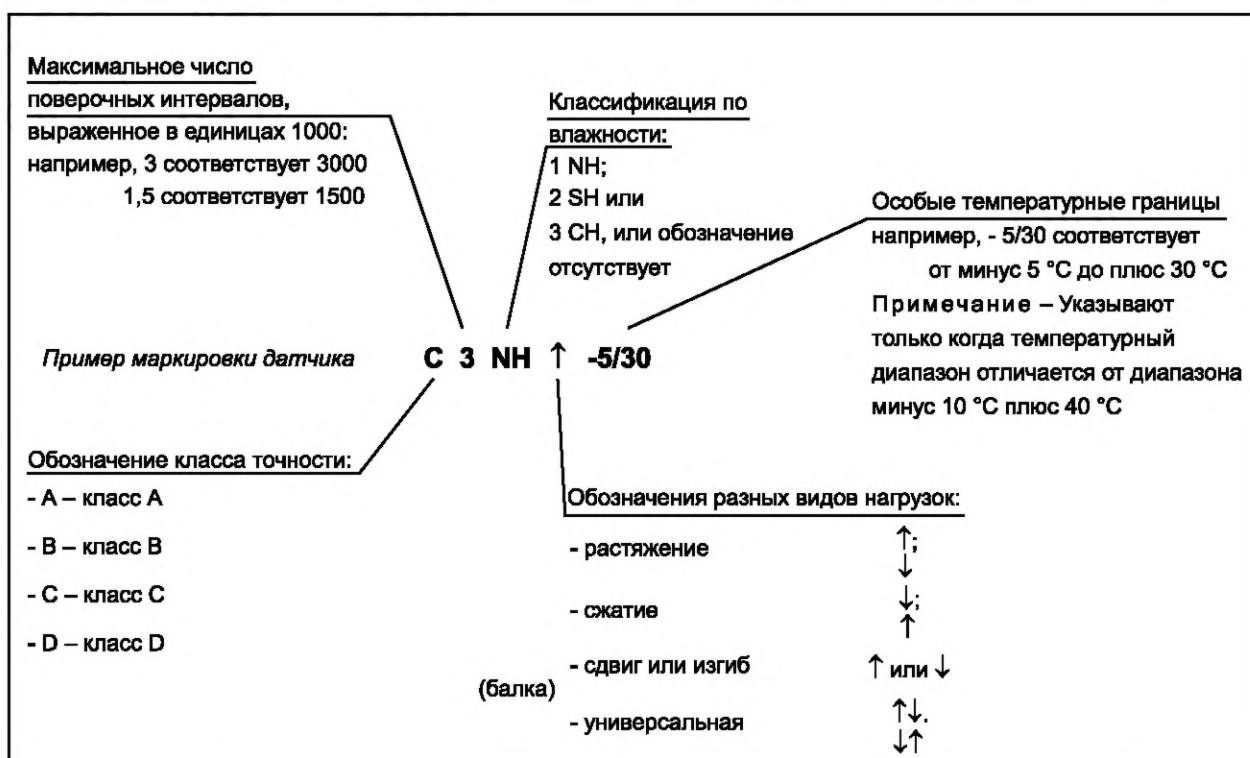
Максимальное число поверочных интервалов, выраженное в единицах 1000: например, 3 соответствует 3000
1,5 соответствует 1500

Классификация по влажности:
1 NH;
2 SH или
3 CH, или обозначение отсутствует

Особые температурные границы
например, - 5/30 соответствует от минус 5 °C до плюс 30 °C
Примечание – Указывают только когда температурный диапазон отличается от диапазона минус 10 °C плюс 40 °C

Пример маркировки датчика C 3 NH ↑ -5/30

Обозначение класса точности:
- A – класс A
- B – класс B
- C – класс C
- D – класс D

Обозначения разных видов нагрузок:
- растяжение ↑; ↓
- сжатие ↓; ↑
- сдвиг или изгиб (балка) ↑ или ↓
- универсальная ↑↓. ↓↑